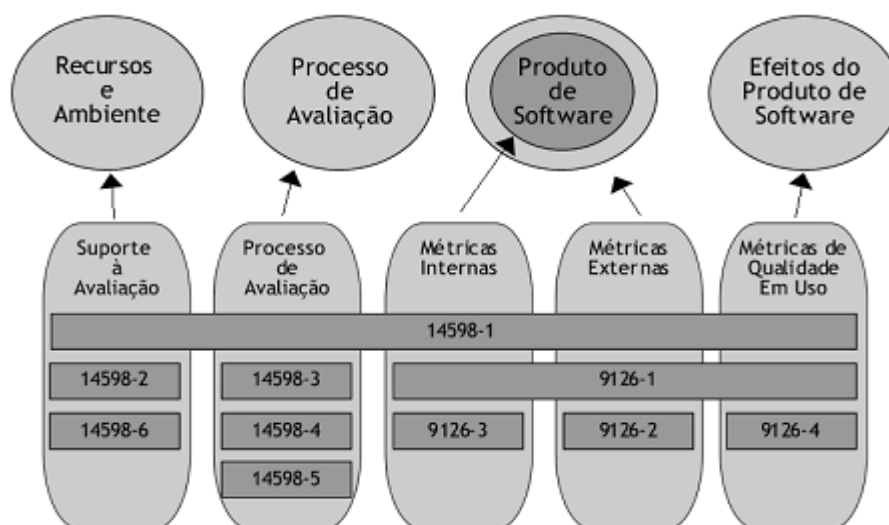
Recursos
e
Ambiente

Processo
de
Avaliação

Produto
de
Software

Efeitos do
Produto de
Software

Suporte
à
Avaliação

Processo
de
Avaliação

Métricas
Internas

Métricas
Externas

Métricas de
Qualidade
Em Uso

14598-1

14598-2

14598-3

9126-1

14598-6

14598-4

9126-3

9126-2

9126-4

14598-5